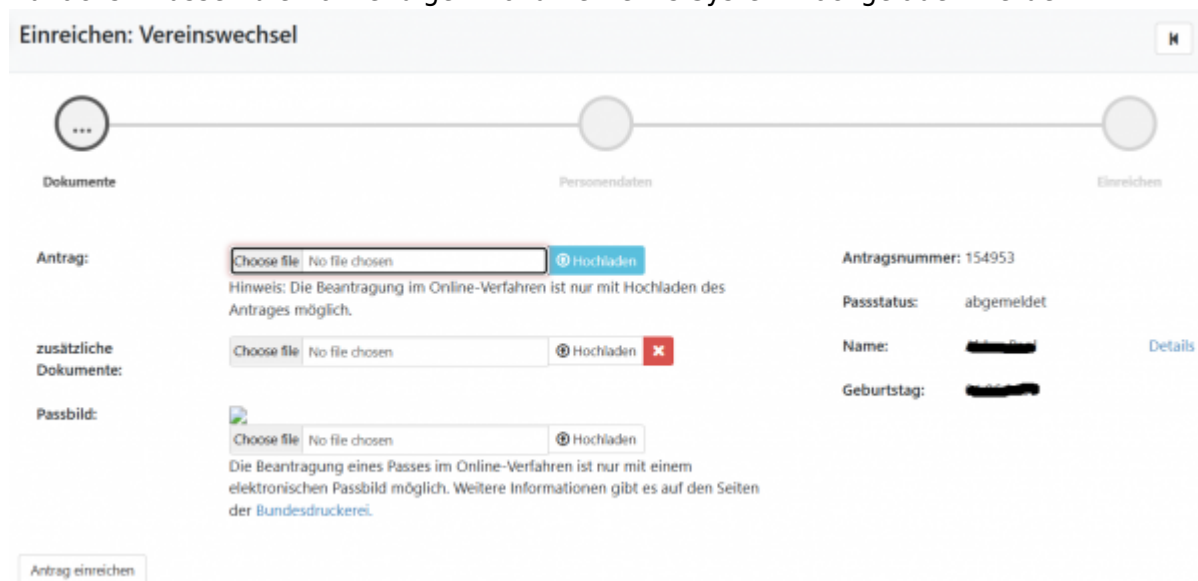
Einreichen: Vereinswechsel

...

Dokumente

Personendaten

Einreichen

Antrag:

Choose file No file chosen

Hochladen

Hinweis: Die Beantragung im Online-Verfahren ist nur mit Hochladen des Antrages möglich.

zusätzliche Dokumente:

Choose file No file chosen

Hochladen

Passbild:

Choose file No file chosen

Hochladen

Die Beantragung eines Passes im Online-Verfahren ist nur mit einem elektronischen Passbild möglich. Weitere Informationen gibt es auf den Seiten der Bundesdruckerei.

Antragsnummer: 154953

Passstatus: abgemeldet

Name: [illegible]

Details

Geburtstag: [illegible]

Antrag einreichen